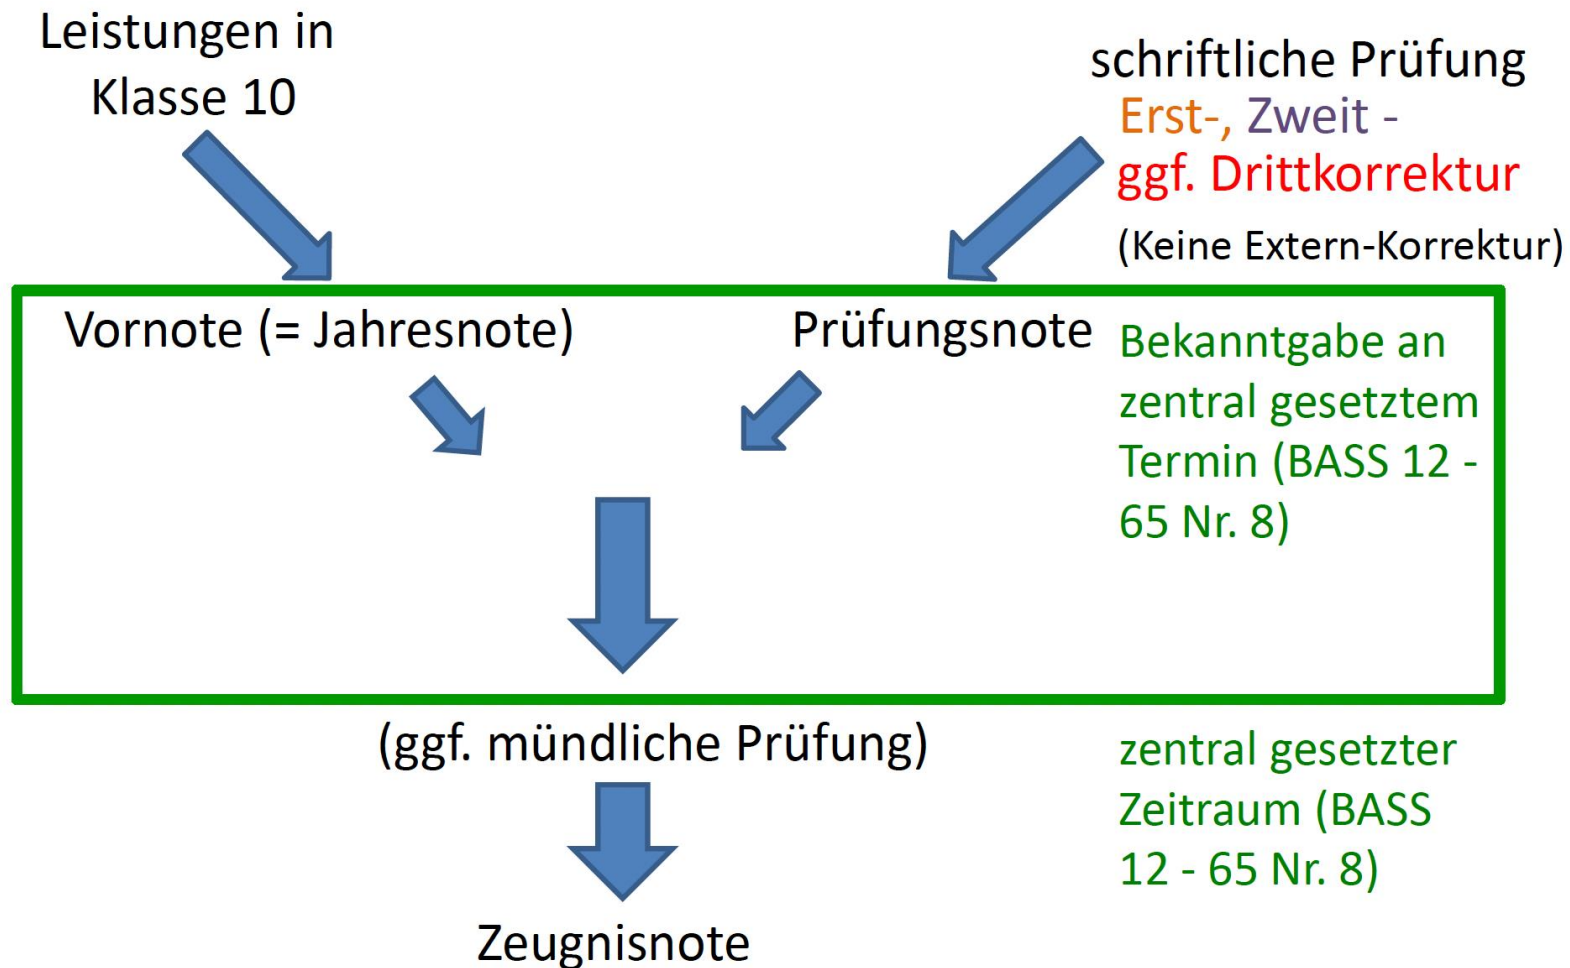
Leistungen in Klasse 10

schriftliche Prüfung
Erst-, Zweit -
ggf. Drittkorrektur
(Keine Extern-Korrektur)

Vornote (= Jahresnote)

Prüfungsnote

Bekanntgabe an zentral gesetztem Termin (BASS 12 - 65 Nr. 8)

(ggf. mündliche Prüfung)

zentral gesetzter Zeitraum (BASS 12 - 65 Nr. 8)

Zeugnisnote